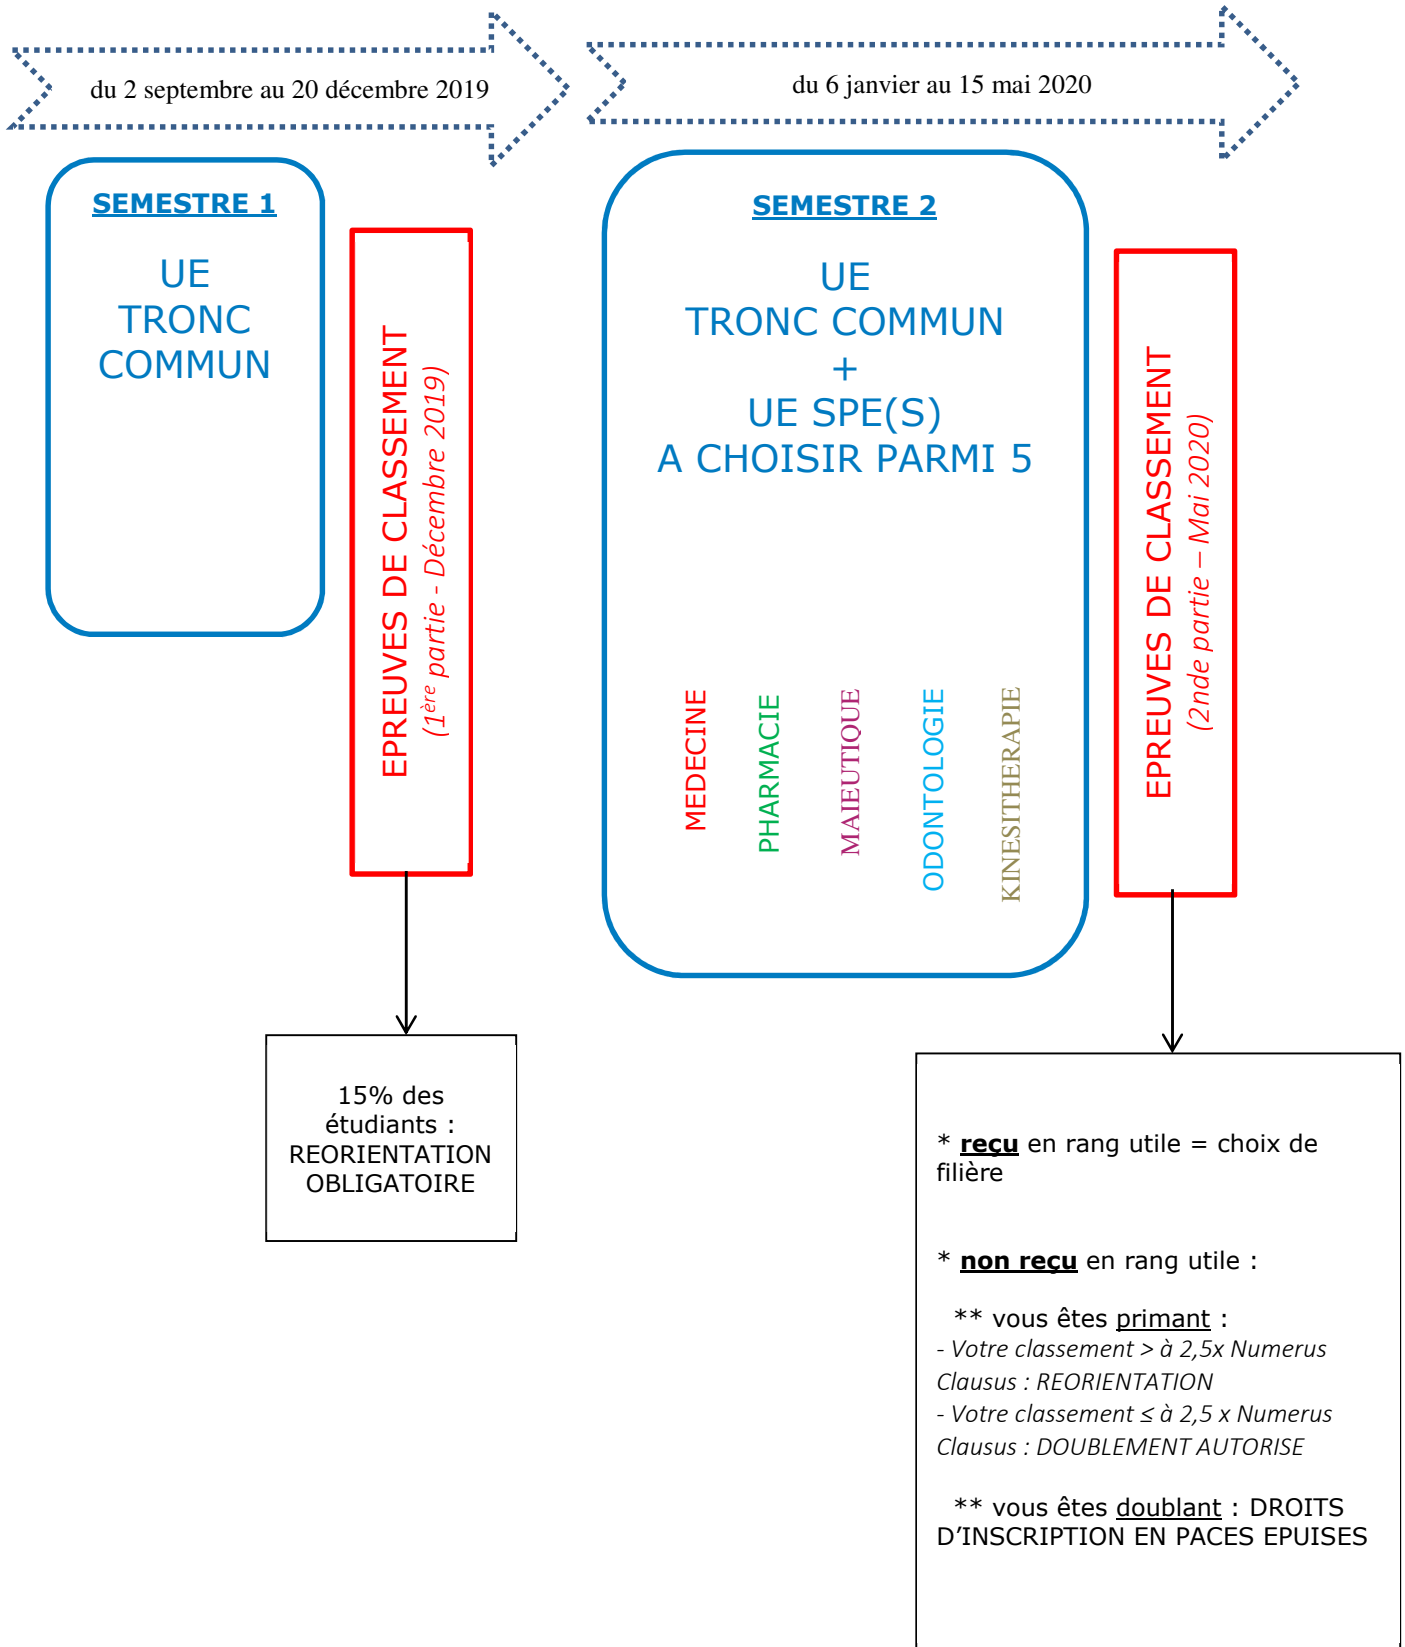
du 2 septembre au 20 décembre 2019

du 6 janvier au 15 mai 2020

SEMESTRE 1

UE
TRONC
COMMUN

EPREUVES DE CLASSEMENT
(1$^{ère}$ partie - Décembre 2019)

SEMESTRE 2

UE
TRONC COMMUN
+
UE SPE(S)
A CHOISIR PARMI 5

MEDECINE

PHARMACIE

MAIEUTIQUE

ODONTOLOGIE

KINESITHERAPIE

EPREUVES DE CLASSEMENT
(2nde partie – Mai 2020)

15% des étudiants : REORIENTATION OBLIGATOIRE

* reçu en rang utile = choix de filière

* non reçu en rang utile :

** vous êtes primant :
- Votre classement > à 2,5x Numerus Clausus : REORIENTATION
- Votre classement ≤ à 2,5 x Numerus Clausus : DOUBLEMENT AUTORISE

** vous êtes doublant : DROITS D'INSCRIPTION EN PACES EPUISES